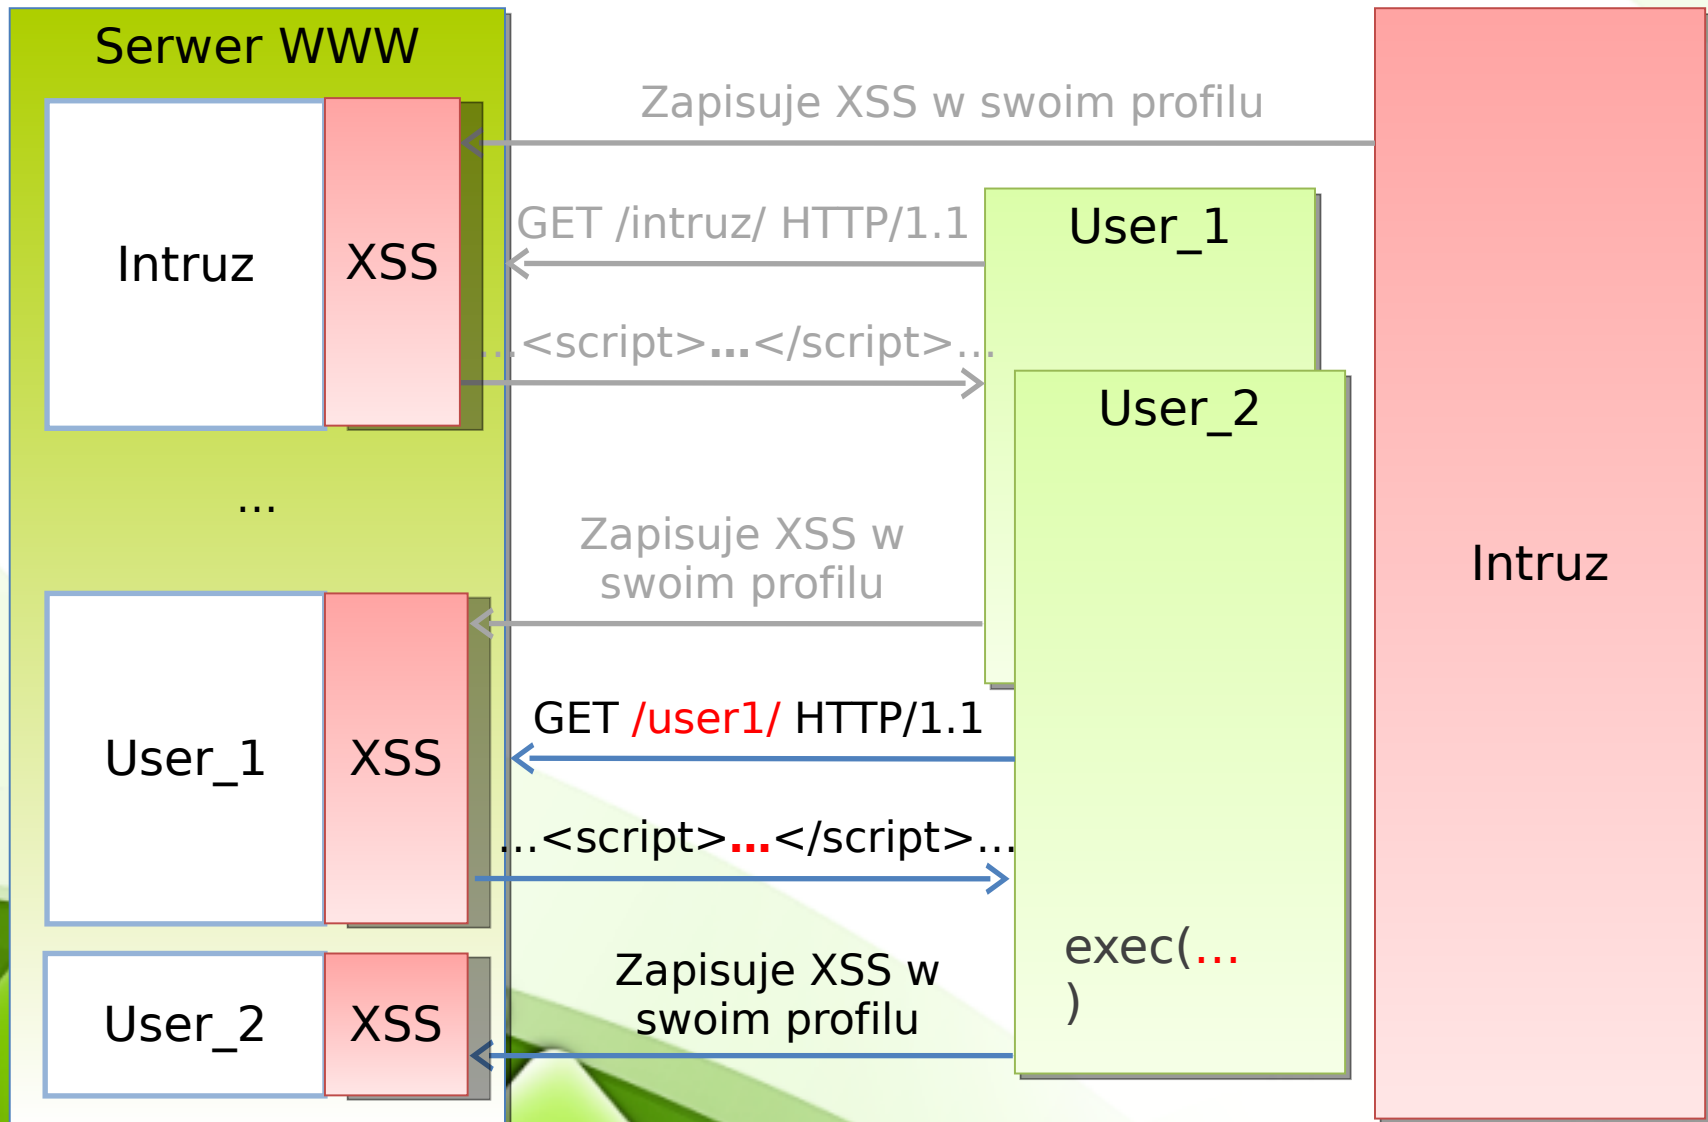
Serwer WWW

Intruz

XSS

...

User_1

XSS

User_2

XSS

Zapisuje XSS w swoim profilu

GET /intruz/ HTTP/1.1

...<script>...</script>...

User_1

User_2

Zapisuje XSS w swoim profilu

GET /user1/ HTTP/1.1

...<script>...</script>...

Zapisuje XSS w swoim profilu

exec(...
)

Intruz